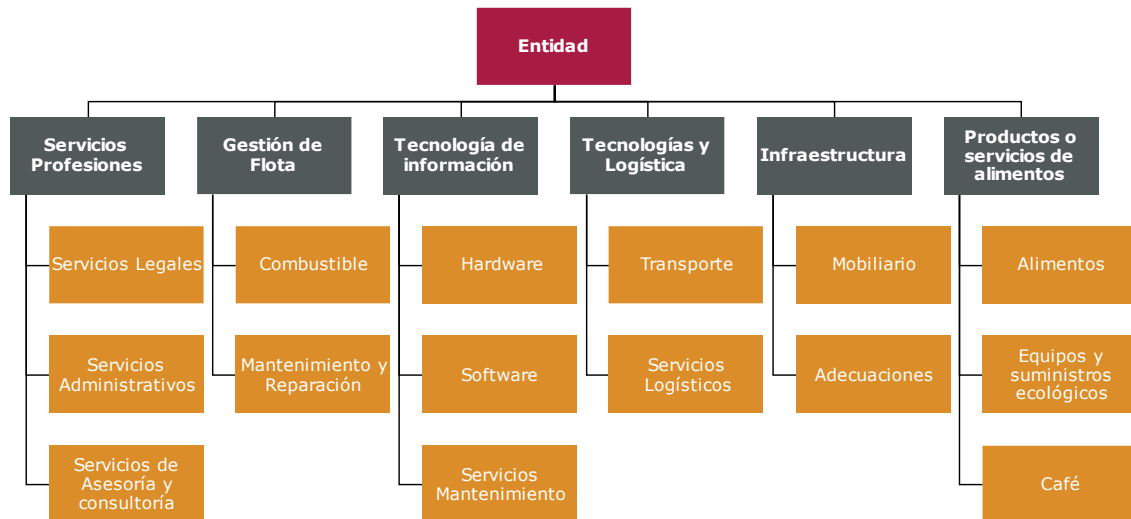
Entidad

Servicios Profesiones

Servicios Legales

Servicios Administrativos

Servicios de Asesoría y consultoría

Gestión de Flota

Combustible

Mantenimiento y Reparación

Tecnología de información

Hardware

Software

Servicios Mantenimiento

Tecnologías y Logística

Transporte

Servicios Logísticos

Infraestructura

Mobiliario

Adecuaciones

Productos o servicios de alimentos

Alimentos

Equipos y suministros ecológicos

Café